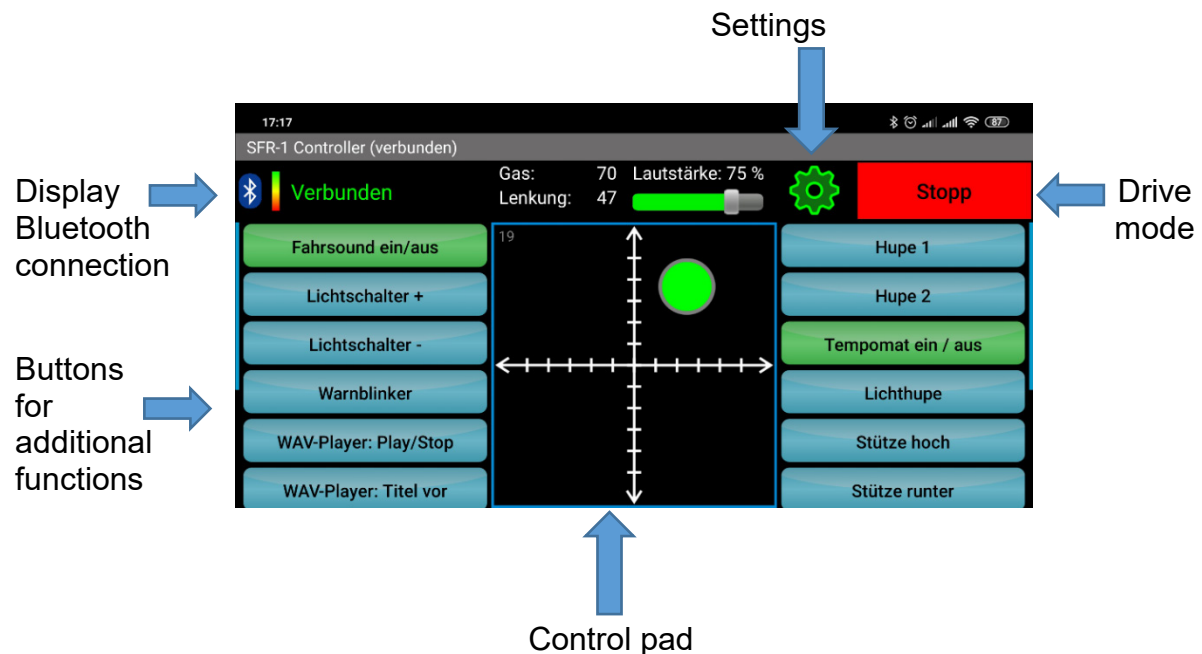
Settings

17:17

87

SFR-1 Controller (verbunden)

Display Bluetooth connection

Verbunden

Gas: 70 Lautstärke: 75 %

Lenkung: 47

Stopp

Drive mode

Buttons for additional functions

Fahrsound ein/aus

Lichtschalter +

Lichtschalter -

Warnblinker

WAV-Player: Play/Stop

WAV-Player: Titel vor

19

Hupe 1

Hupe 2

Tempomat ein / aus

Lichthupe

Stütze hoch

Stütze runter

Control pad